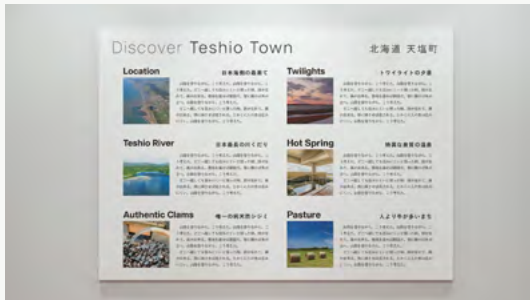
Discover Teshio Town

北海道 天塩町

Location

日本海側の最果て

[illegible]

Twilights

トワイライトの夕景

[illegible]

Teshio River

日本最長の川くだり

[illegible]

Hot Spring

絶景な展望の温泉

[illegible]

Authentic Clams

唯一の純粋黒シジミ

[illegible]

Pasture

人よりも牛が多いまち

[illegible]